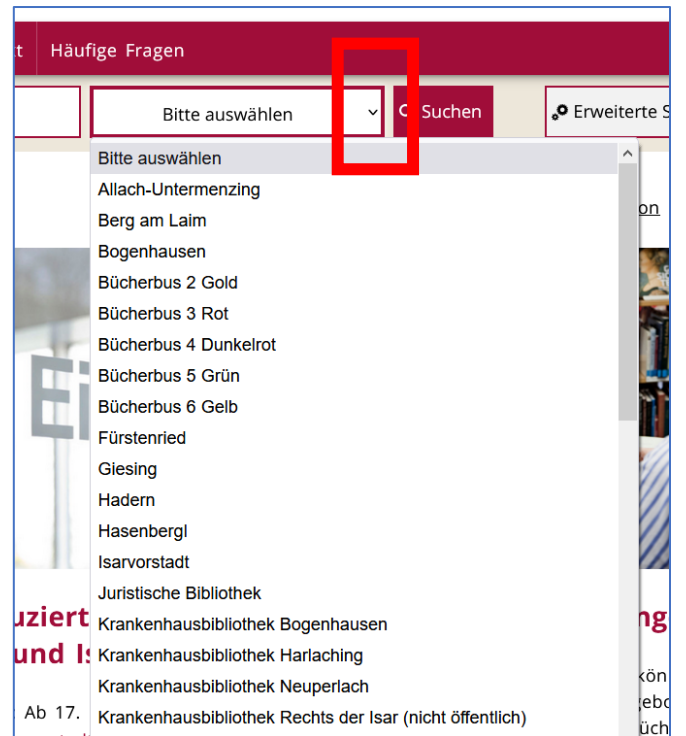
t Häufige Fragen

Bitte auswählen

Suchen

Erweiterte S

Bitte auswählen
Allach-Untermenzing
Berg am Laim
Bogenhausen
Bücherbus 2 Gold
Bücherbus 3 Rot
Bücherbus 4 Dunkelrot
Bücherbus 5 Grün
Bücherbus 6 Gelb
Fürstenried
Giesing
Hadern
Hasenbergl
Isarvorstadt
Juristische Bibliothek
Krankenhausbibliothek Bogenhausen
Krankenhausbibliothek Harlaching
Krankenhausbibliothek Neuperlach
Krankenhausbibliothek Rechts der Isar (nicht öffentlich)

on

Ei

uziert

und Is

Ab 17.

ng

kön

gebo

üch